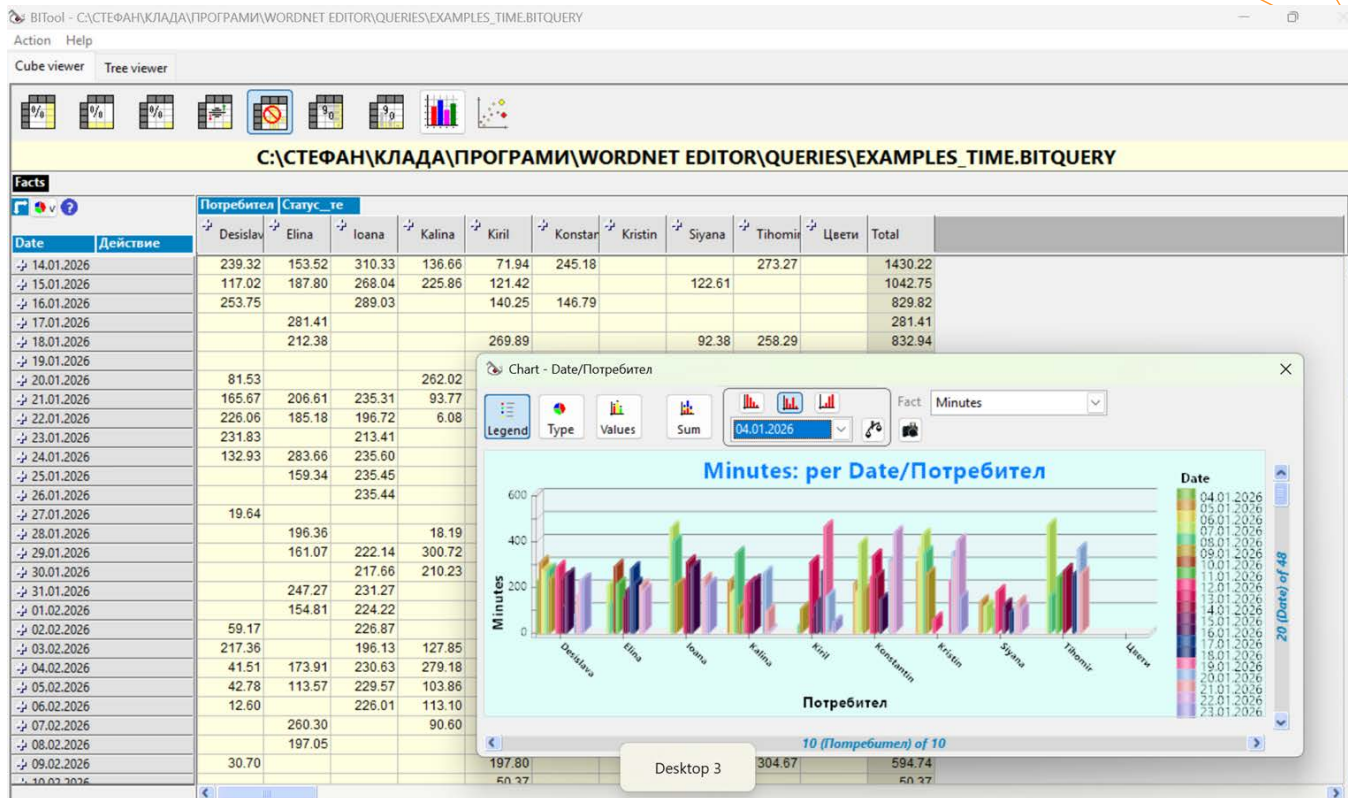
BITool - C:\СТЕФАН\КЛАДА\ПРОГРАМИ\WORDNET EDITOR\QUERIES\EXAMPLES_TIME.BITQUERY

Action Help

Cube viewer Tree viewer

C:\СТЕФАН\КЛАДА\ПРОГРАМИ\WORDNET EDITOR\QUERIES\EXAMPLES_TIME.BITQUERY

Facts

Потребител Статус_те

| Date | Действие | Desislav | Elina | Ioana | Kalina | Kiril | Konstar | Kristin | Siyana | Tihomi | Цвети | Total |
|---|---|---|---|---|---|---|---|---|---|---|---|---|
| 14.01.2026 | | 239.32 | 153.52 | 310.33 | 136.66 | 71.94 | 245.18 | | | 273.27 | | 1430.22 |
| 15.01.2026 | | 117.02 | 187.80 | 268.04 | 225.86 | 121.42 | | | 122.61 | | | 1042.75 |
| 16.01.2026 | | 253.75 | | 289.03 | | 140.25 | 146.79 | | | | | 829.82 |
| 17.01.2026 | | | 281.41 | | | | | | | | | 281.41 |
| 18.01.2026 | | | 212.38 | | | 269.89 | | | 92.38 | 258.29 | | 832.94 |
| 19.01.2026 | | | | | | | | | | | | |
| 20.01.2026 | | 81.53 | | | 262.02 | | | | | | | |
| 21.01.2026 | | 165.67 | 206.61 | 235.31 | 93.77 | | | | | | | |
| 22.01.2026 | | 226.06 | 185.18 | 196.72 | 6.08 | | | | | | | |
| 23.01.2026 | | 231.83 | | 213.41 | | | | | | | | |
| 24.01.2026 | | 132.93 | 283.66 | 235.60 | | | | | | | | |
| 25.01.2026 | | | 159.34 | 235.45 | | | | | | | | |
| 26.01.2026 | | | | 235.44 | | | | | | | | |
| 27.01.2026 | | 19.64 | | | | | | | | | | |
| 28.01.2026 | | | 196.36 | | 18.19 | | | | | | | |
| 29.01.2026 | | | 161.07 | 222.14 | 300.72 | | | | | | | |
| 30.01.2026 | | | | 217.66 | 210.23 | | | | | | | |
| 31.01.2026 | | | 247.27 | 231.27 | | | | | | | | |
| 01.02.2026 | | | 154.81 | 224.22 | | | | | | | | |
| 02.02.2026 | | 59.17 | | 226.87 | | | | | | | | |
| 03.02.2026 | | 217.36 | | 196.13 | 127.85 | | | | | | | |
| 04.02.2026 | | 41.51 | 173.91 | 230.63 | 279.18 | | | | | | | |
| 05.02.2026 | | 42.78 | 113.57 | 229.57 | 103.86 | | | | | | | |
| 06.02.2026 | | 12.60 | | 226.01 | 113.10 | | | | | | | |
| 07.02.2026 | | | 260.30 | | 90.60 | | | | | | | |
| 08.02.2026 | | | 197.05 | | | | | | | | | |
| 09.02.2026 | | 30.70 | | | | 197.80 | | | | 304.67 | | 594.74 |
| 10.02.2026 | | | | | | 50.37 | | | | | | 50.37 |

Chart - Date/Потребител

Legend Type Values Sum

04.01.2026

Fact Minutes

Minutes: per Date/Потребител

600
400
200
0

Minutes

Desislava Elina Ioana Kalina Kiril Konstantin Kristin Siyana Tihomir Цвети

Потребител

Date
04.01.2026
05.01.2026
06.01.2026
07.01.2026
08.01.2026
09.01.2026
10.01.2026
11.01.2026
12.01.2026
13.01.2026
14.01.2026
15.01.2026
16.01.2026
17.01.2026
18.01.2026
19.01.2026
20.01.2026
21.01.2026
22.01.2026
23.01.2026

20 (Date) of 48

10 (Потребител) of 10

Desktop 3